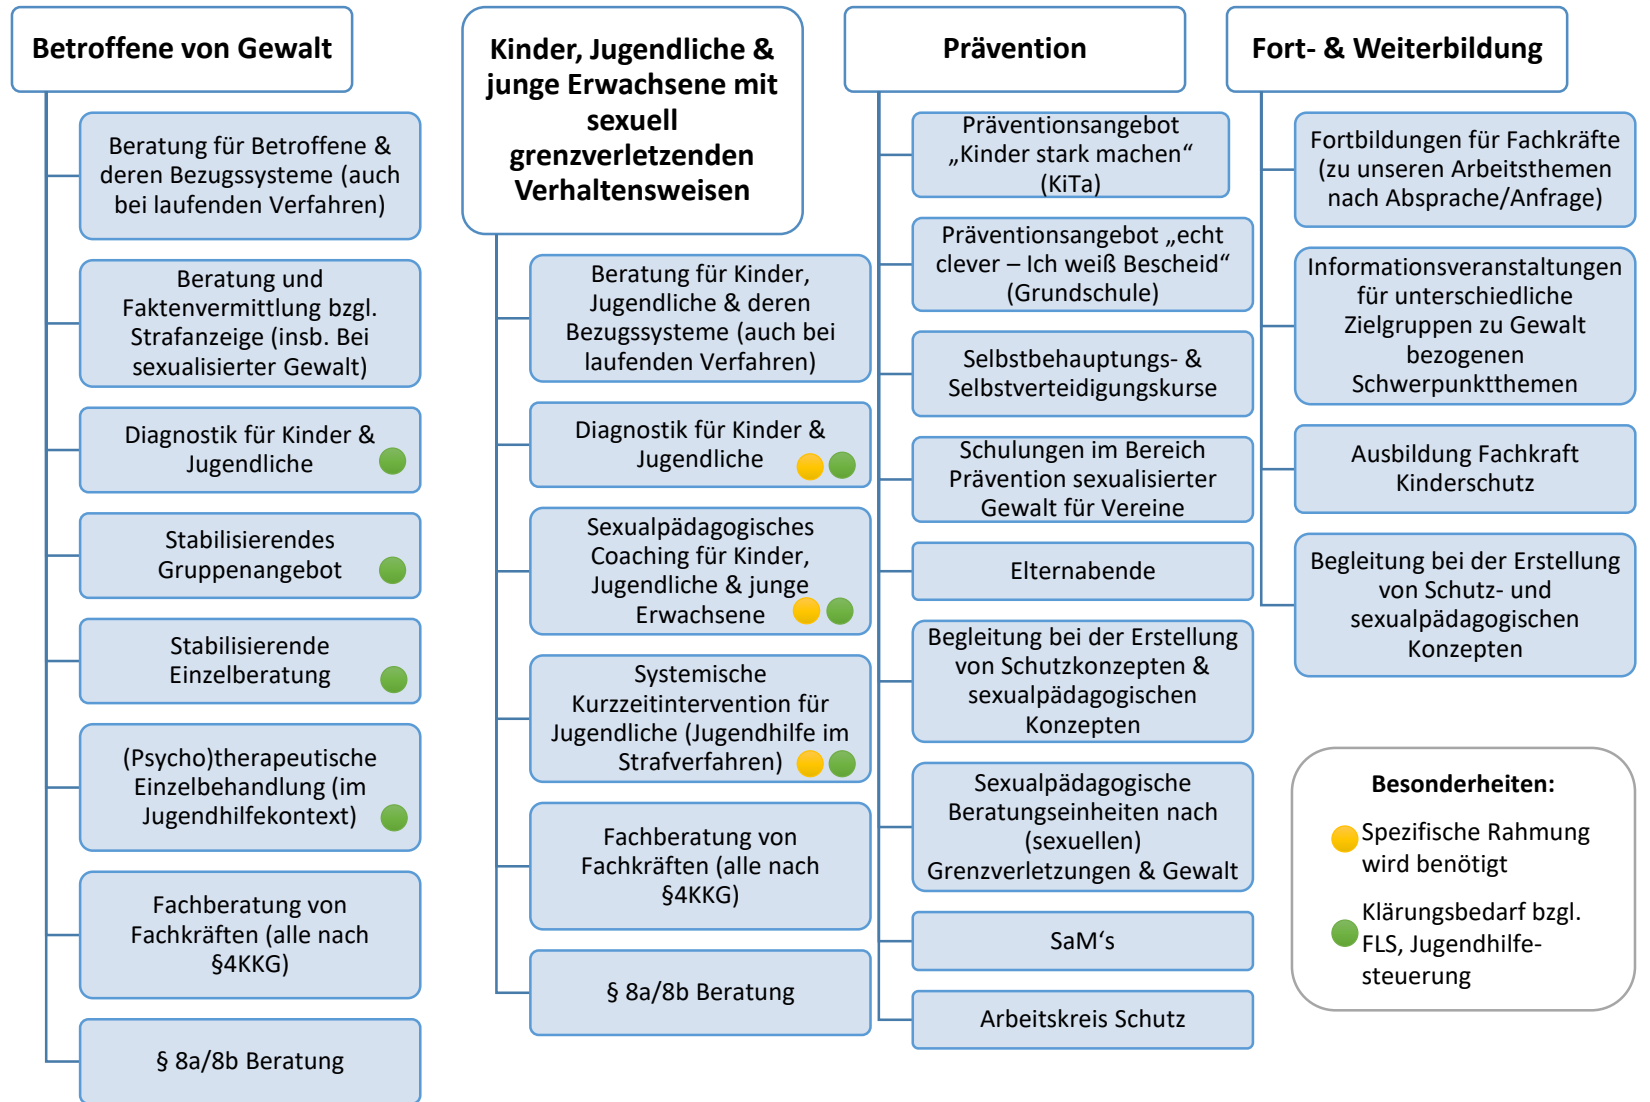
Betroffene von Gewalt

Beratung für Betroffene & deren Bezugssysteme (auch bei laufenden Verfahren)

Beratung und Faktenvermittlung bzgl. Strafanzeige (insb. Bei sexualisierter Gewalt)

Diagnostik für Kinder & Jugendliche

Stabilisierendes Gruppenangebot

Stabilisierende Einzelberatung

(Psycho)therapeutische Einzelbehandlung (im Jugendhilfekontext)

Fachberatung von Fachkräften (alle nach §4KKG)

§ 8a/8b Beratung

Kinder, Jugendliche & junge Erwachsene mit sexuell grenzverletzenden Verhaltensweisen

Beratung für Kinder, Jugendliche & deren Bezugssysteme (auch bei laufenden Verfahren)

Diagnostik für Kinder & Jugendliche

Sexualpädagogisches Coaching für Kinder, Jugendliche & junge Erwachsene

Systemische Kurzzeitintervention für Jugendliche (Jugendhilfe im Strafverfahren)

Fachberatung von Fachkräften (alle nach §4KKG)

§ 8a/8b Beratung

Prävention

Präventionsangebot „Kinder stark machen“ (KiTa)

Präventionsangebot „echt clever – Ich weiß Bescheid“ (Grundschule)

Selbstbehauptungs- & Selbstverteidigungskurse

Schulungen im Bereich Prävention sexualisierter Gewalt für Vereine

Elternabende

Begleitung bei der Erstellung von Schutzkonzepten & sexualpädagogischen Konzepten

Sexualpädagogische Beratungseinheiten nach (sexuellen) Grenzverletzungen & Gewalt

SaM‘s

Arbeitskreis Schutz

Fort- & Weiterbildung

Fortbildungen für Fachkräfte (zu unseren Arbeitsthemen nach Absprache/Anfrage)

Informationsveranstaltungen für unterschiedliche Zielgruppen zu Gewalt bezogenen Schwerpunktthemen

Ausbildung Fachkraft Kinderschutz

Begleitung bei der Erstellung von Schutz- und sexualpädagogischen Konzepten

Besonderheiten:

Spezifische Rahmung wird benötigt

Klärungsbedarf bzgl. FLS, Jugendhilfesteuerung